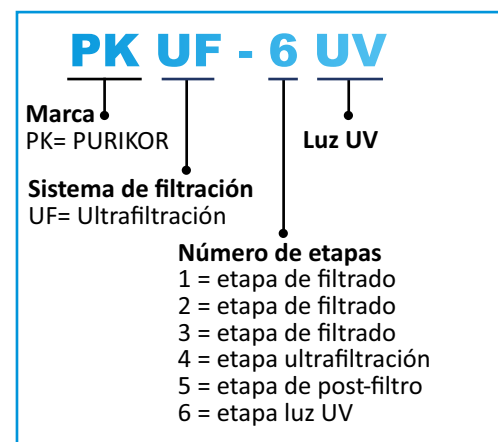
PK UF - 6 UV

Marca
PK= PURIKOR

Luz UV

Sistema de filtración
UF= Ultrafiltración

Número de etapas
1 = etapa de filtrado
2 = etapa de filtrado
3 = etapa de filtrado
4 = etapa ultrafiltración
5 = etapa de post-filtro
6 = etapa luz UV